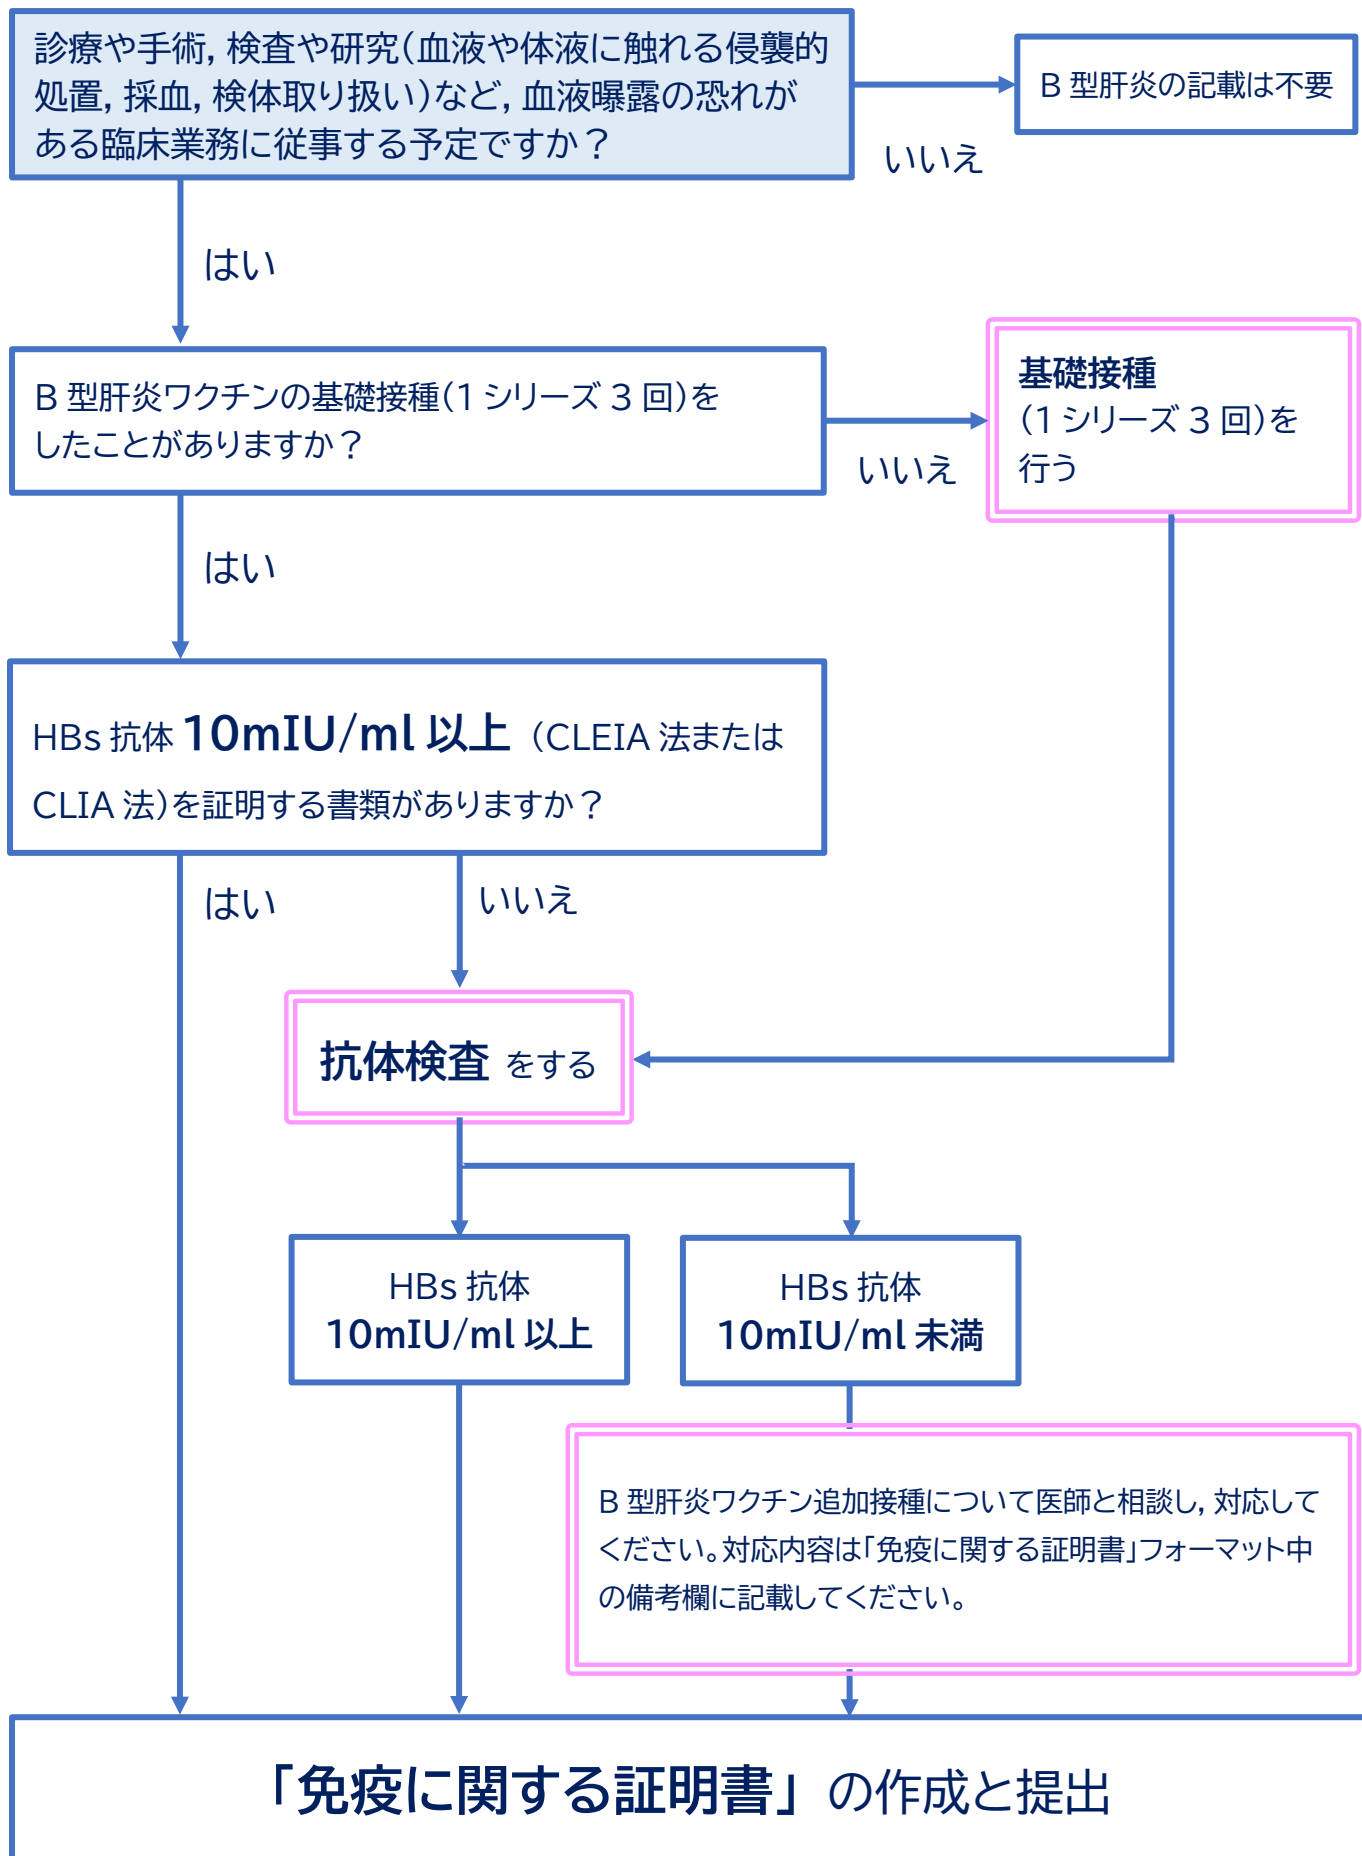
診療や手術, 検査や研究(血液や体液に触れる侵襲的処置, 採血, 検体取り扱い)など, 血液曝露の恐れがある臨床業務に従事する予定ですか？

いいえ

B 型肝炎の記載は不要

はい

B 型肝炎ワクチンの基礎接種(1 シリーズ 3 回)をしたことがありますか？

いいえ

基礎接種
(1 シリーズ 3 回)を行う

はい

HBs 抗体 10mIU/ml 以上 (CLEIA 法または CLIA 法)を証明する書類がありますか？

はい

いいえ

抗体検査 をする

HBs 抗体
10mIU/ml 以上

HBs 抗体
10mIU/ml 未満

B 型肝炎ワクチン追加接種について医師と相談し, 対応してください。対応内容は「免疫に関する証明書」フォーマット中の備考欄に記載してください。

「免疫に関する証明書」の作成と提出